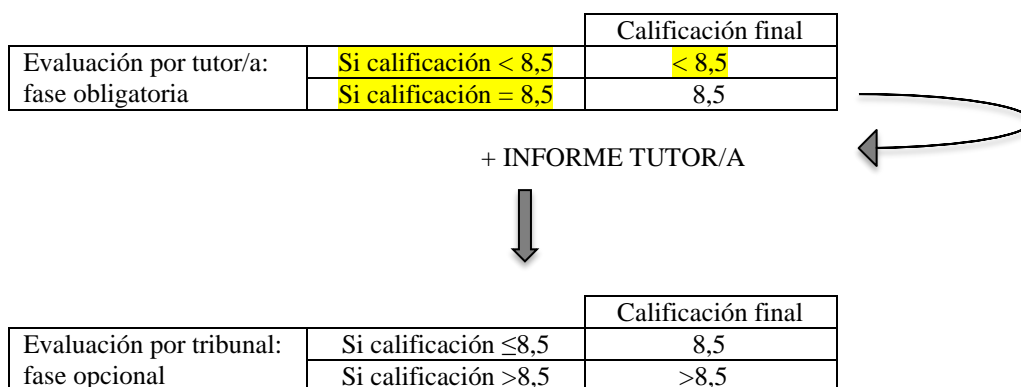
|  |  | Calificación final |
|---|---|---|
| Evaluación por tutor/a: fase obligatoria | Si calificación < 8,5 | < 8,5 |
|  | Si calificación = 8,5 | 8,5 |

+ INFORME TUTOR/A

|  |  | Calificación final |
|---|---|---|
| Evaluación por tribunal: fase opcional | Si calificación ≤8,5 | 8,5 |
|  | Si calificación >8,5 | >8,5 |